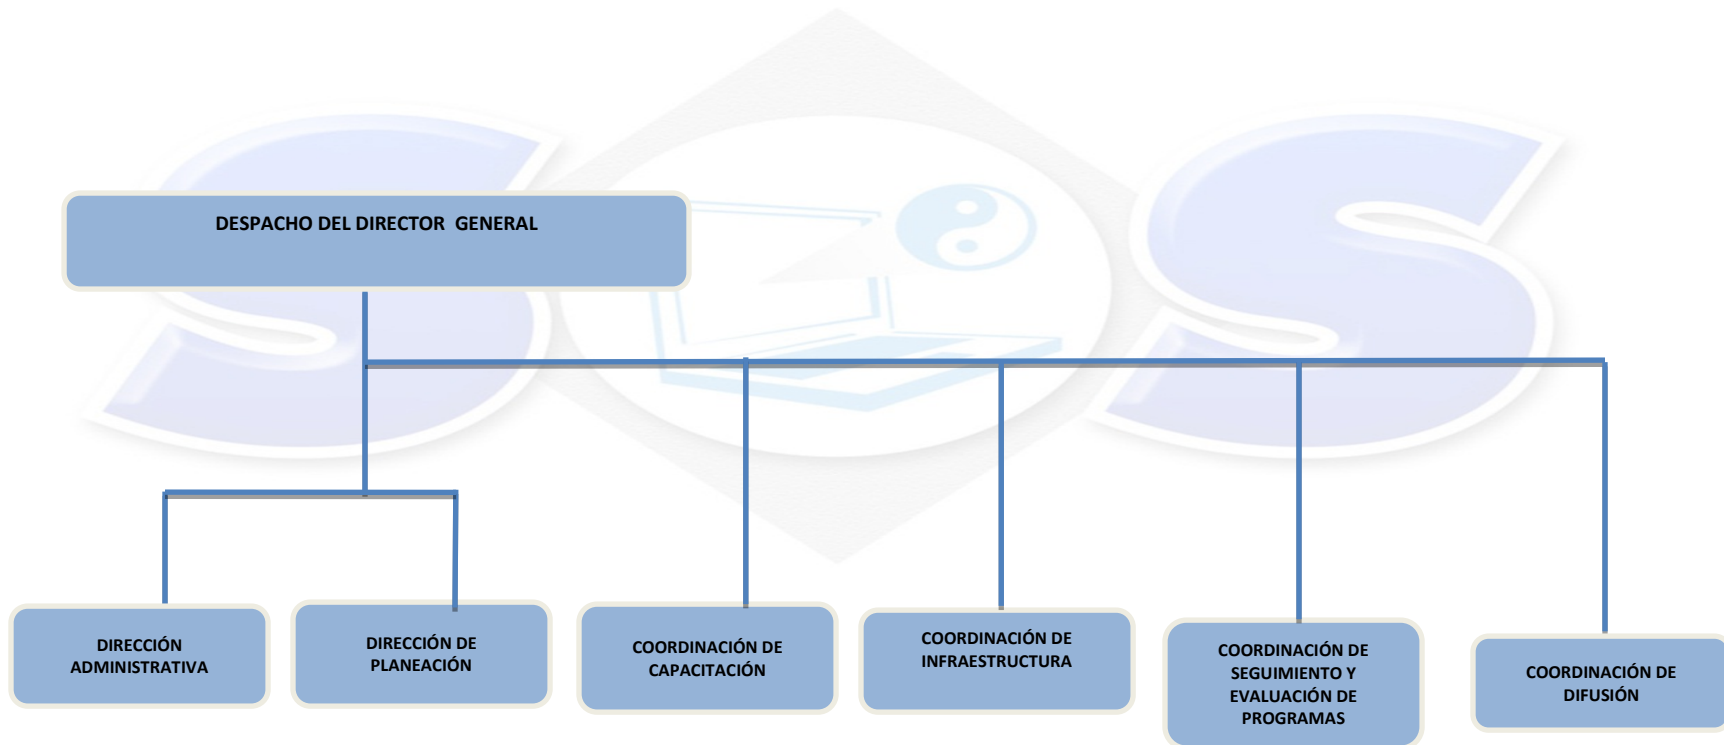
DESPACHO DEL DIRECTOR GENERAL

DIRECCIÓN ADMINISTRATIVA

DIRECCIÓN DE PLANEACIÓN

COORDINACIÓN DE CAPACITACIÓN

COORDINACIÓN DE INFRAESTRUCTURA

COORDINACIÓN DE SEGUIMIENTO Y EVALUACIÓN DE PROGRAMAS

COORDINACIÓN DE DIFUSIÓN